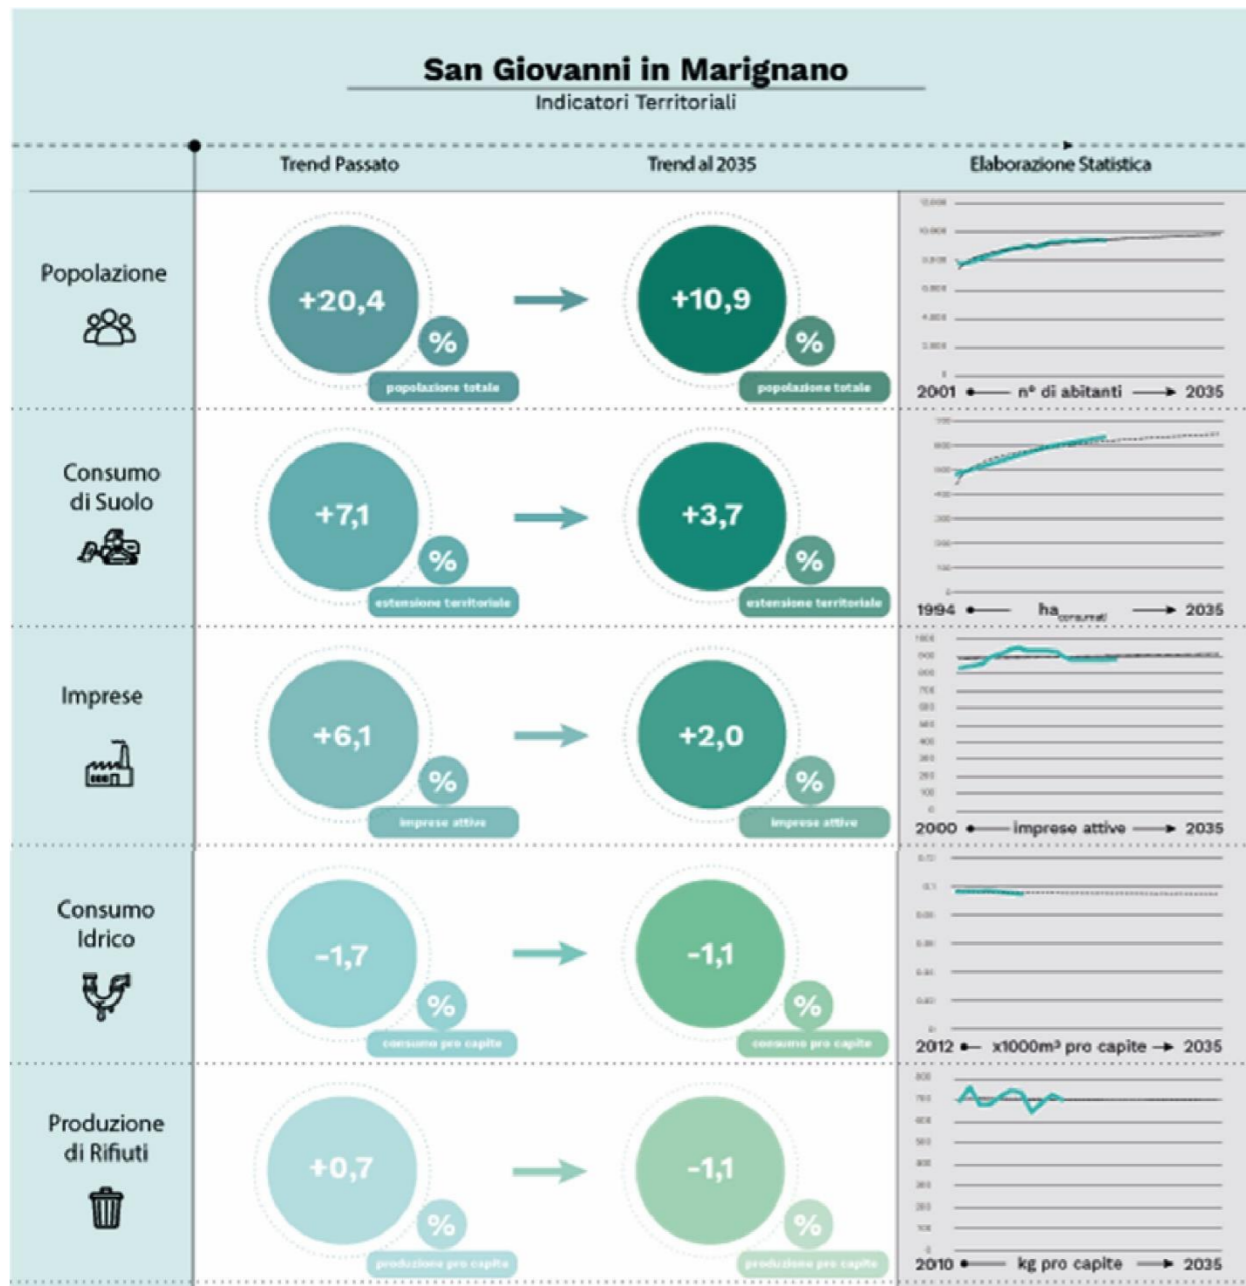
San Giovanni in Marignano
Indicatori Territoriali

Trend Passato
Trend al 2035
Elaborazione Statistica

Popolazione
+20,4
%
popolazione totale
+10,9
%
popolazione totale
2001 n° di abitanti 2035

Consumo di Suolo
+7,1
%
estensione territoriale
+3,7
%
estensione territoriale
1994 ha$_{consumati}$ 2035

Imprese
+6,1
%
imprese attive
+2,0
%
imprese attive
2000 imprese attive 2035

Consumo Idrico
-1,7
%
consumo pro capite
-1,1
%
consumo pro capite
2012 x1000m³ pro capite 2035

Produzione di Rifiuti
+0,7
%
produzione pro capite
-1,1
%
produzione pro capite
2010 kg pro capite 2035